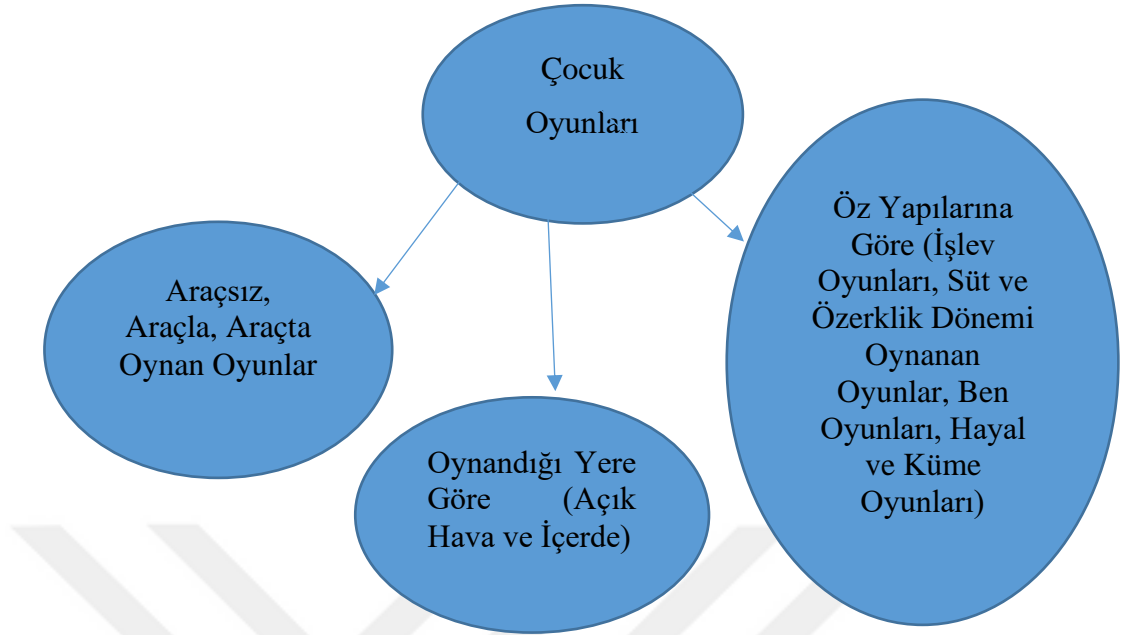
Çocuk Oyunları

Araçsız, Araçla, Araçta Oynan Oyunlar

Oynandığı Yere Göre (Açık Hava ve İçerde)

Öz Yapılarına Göre (İşlev Oyunları, Süt ve Özerklik Dönemi Oynanan Oyunlar, Ben Oyunları, Hayal ve Küme Oyunları)